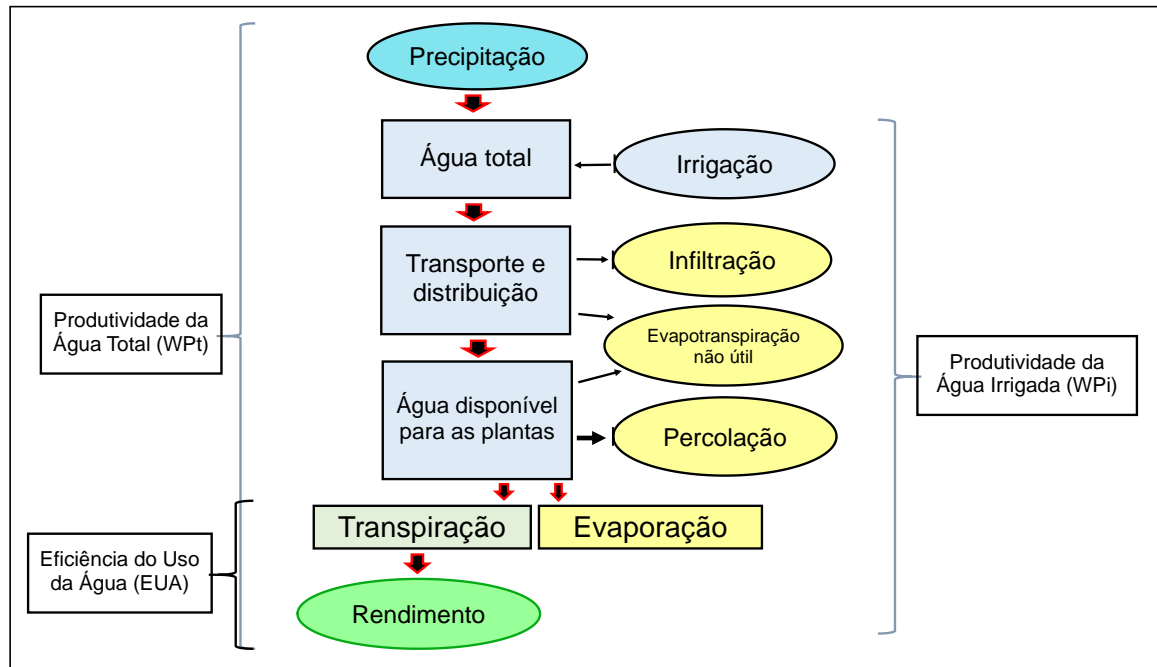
Precipitação

Água total

Irrigação

Transporte e distribuição

Infiltração

Evapotranspiração não útil

Produtividade da Água Total (WPt)

Produtividade da Água Irrigada (WPi)

Água disponível para as plantas

Percolação

Transpiração

Evaporação

Eficiência do Uso da Água (EUA)

Rendimento